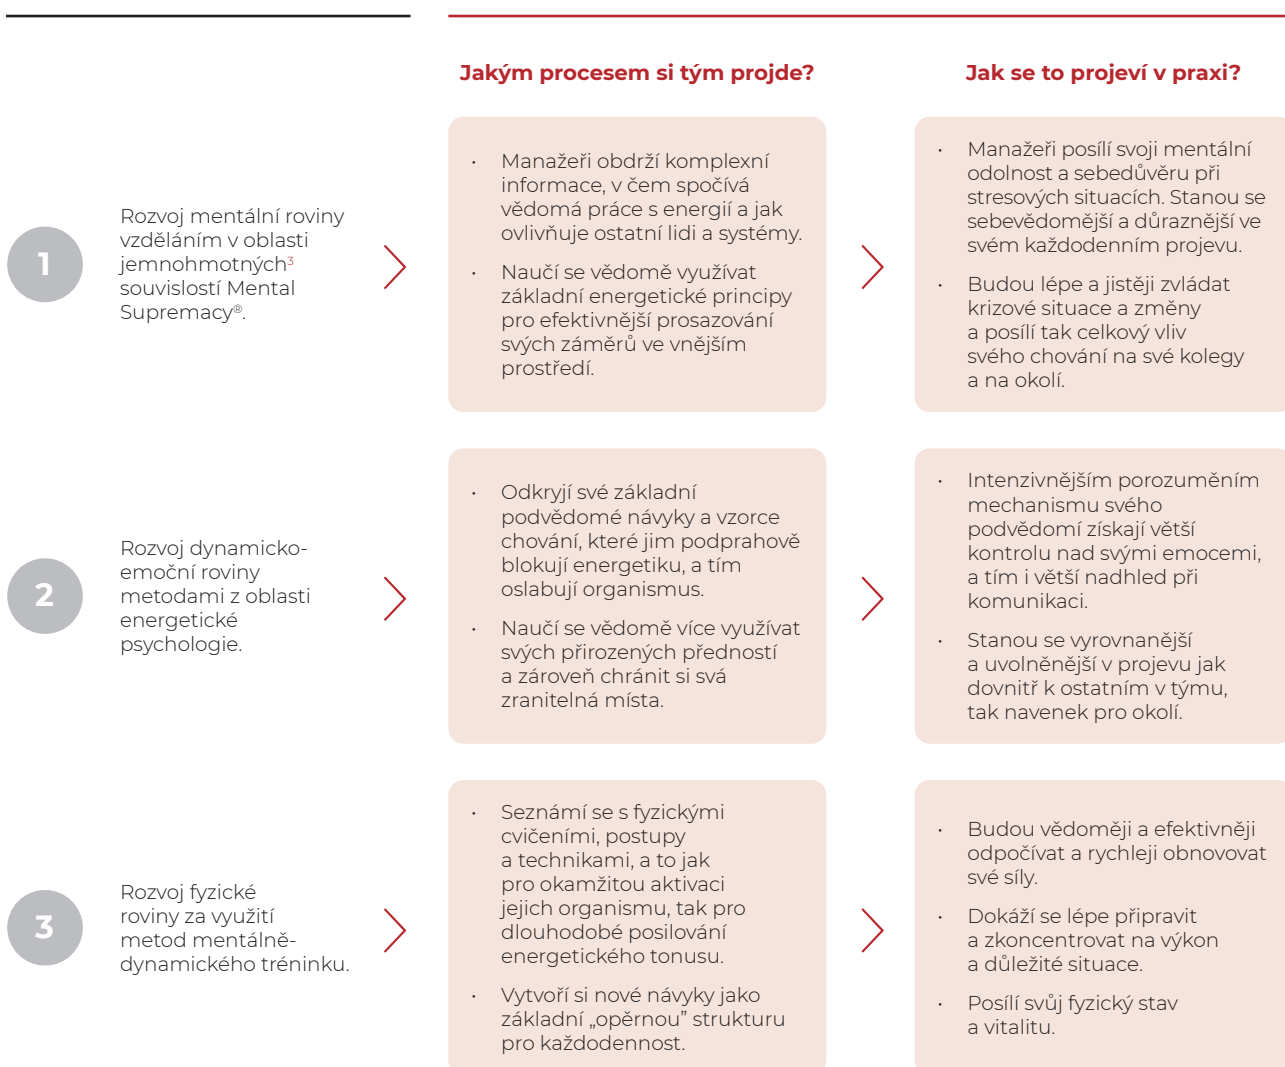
Jakým procesem si tým projde?

Jak se to projeví v praxi?

1

Rozvoj mentální roviny vzděláním v oblasti jemnohmotných$^3$ souvislostí Mental Supremacy®.

- Manažeři obdrží komplexní informace, v čem spočívá vědomá práce s energií a jak ovlivňuje ostatní lidi a systémy.
- Naučí se vědomě využívat základní energetické principy pro efektivnější prosazování svých záměrů ve vnějším prostředí.

- Manažeři posílí svoji mentální odolnost a sebedůvěru při stresových situacích. Stanou se sebevědomější a důraznější ve svém každodenním projevu.
- Budou lépe a jistěji zvládat krizové situace a změny a posílí tak celkový vliv svého chování na své kolegy a na okolí.

2

Rozvoj dynamicko-emoční roviny metodami z oblasti energetické psychologie.

- Odkryjí své základní podvědomé návyky a vzorce chování, které jim podprahově blokují energetiku, a tím oslabují organismus.
- Naučí se vědomě více využívat svých přirozených předností a zároveň chránit si svá zranitelná místa.

- Intenzivnějším porozuměním mechanismu svého podvědomí získají větší kontrolu nad svými emocemi, a tím i větší nadhled při komunikaci.
- Stanou se vyrovnanější a uvolněnější v projevu jak dovnitř k ostatním v týmu, tak navenek pro okolí.

3

Rozvoj fyzické roviny za využití metod mentálně-dynamického tréninku.

- Seznámí se s fyzickými cvičeními, postupy a technikami, a to jak pro okamžitou aktivaci jejich organismu, tak pro dlouhodobé posilování energetického tonusu.
- Vytvoří si nové návyky jako základní „opěrnou" strukturu pro každodennost.

- Budou vědoměji a efektivněji odpočívat a rychleji obnovovat své síly.
- Dokáží se lépe připravit a zkoncentrovat na výkon a důležité situace.
- Posílí svůj fyzický stav a vitalitu.